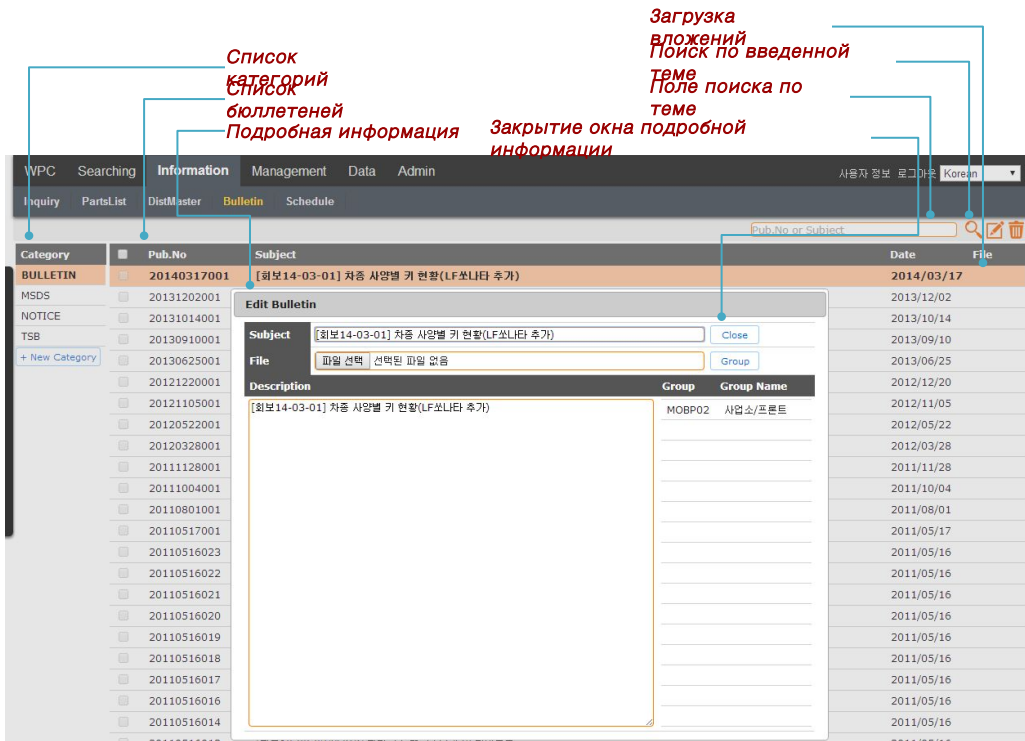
Загрузка вложений
Поиск по введенной теме
Поле поиска по теме
Список категорий
Список бюллетеней
Подробная информация
Закрытие окна подробной информации

WPC Searching Information Management Data Admin
사용자 정보 로그아웃 Korean
Inquiry PartsList DistMaster Bulletin Schedule

Pub.No or Subject

Category
BULLETIN
MSDS
NOTICE
TSB
+ New Category

| Pub.No | Subject | Date | File |
|---|---|---|---|
| 20140317001 | [회보14-03-01] 차종 사양별 키 현황(LF쏘나타 추가) | 2014/03/17 | |
| 20131202001 | | 2013/12/02 | |
| 20131014001 | | 2013/10/14 | |
| 20130910001 | | 2013/09/10 | |
| 20130625001 | | 2013/06/25 | |
| 20121220001 | | 2012/12/20 | |
| 20121105001 | | 2012/11/05 | |
| 20120522001 | | 2012/05/22 | |
| 20120328001 | | 2012/03/28 | |
| 20111128001 | | 2011/11/28 | |
| 20111004001 | | 2011/10/04 | |
| 20110801001 | | 2011/08/01 | |
| 20110517001 | | 2011/05/17 | |
| 20110516023 | | 2011/05/16 | |
| 20110516022 | | 2011/05/16 | |
| 20110516021 | | 2011/05/16 | |
| 20110516020 | | 2011/05/16 | |
| 20110516019 | | 2011/05/16 | |
| 20110516018 | | 2011/05/16 | |
| 20110516017 | | 2011/05/16 | |
| 20110516016 | | 2011/05/16 | |
| 20110516014 | | 2011/05/16 | |

Edit Bulletin
Subject [회보14-03-01] 차종 사양별 키 현황(LF쏘나타 추가) Close
File 파일 선택 선택된 파일 없음 Group
Description
[회보14-03-01] 차종 사양별 키 현황(LF쏘나타 추가)

| Group | Group Name |
|---|---|
| MOBP02 | 사업소/프론트 |